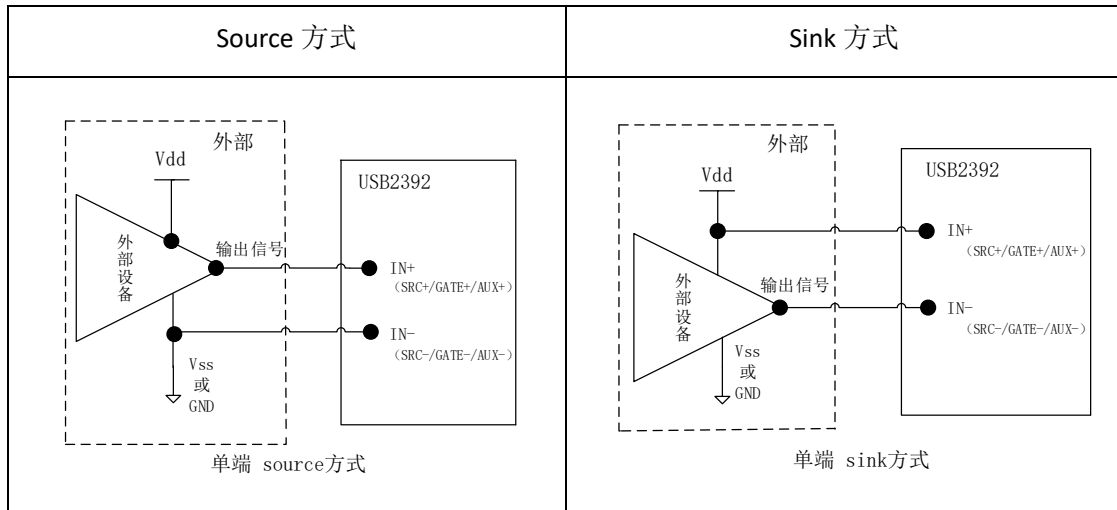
| Source 方式 | Sink 方式 |
|---|---|
| 外部<br>Vdd<br>USB2392<br>外部设备<br>输出信号<br>IN+<br>(SRC+/GATE+/AUX+)<br>IN-<br>(SRC-/GATE-/AUX-)<br>Vss<br>或<br>GND<br>单端 source方式 | 外部<br>Vdd<br>USB2392<br>IN+<br>(SRC+/GATE+/AUX+)<br>外部设备<br>输出信号<br>IN-<br>(SRC-/GATE-/AUX-)<br>Vss<br>或<br>GND<br>单端 sink方式 |